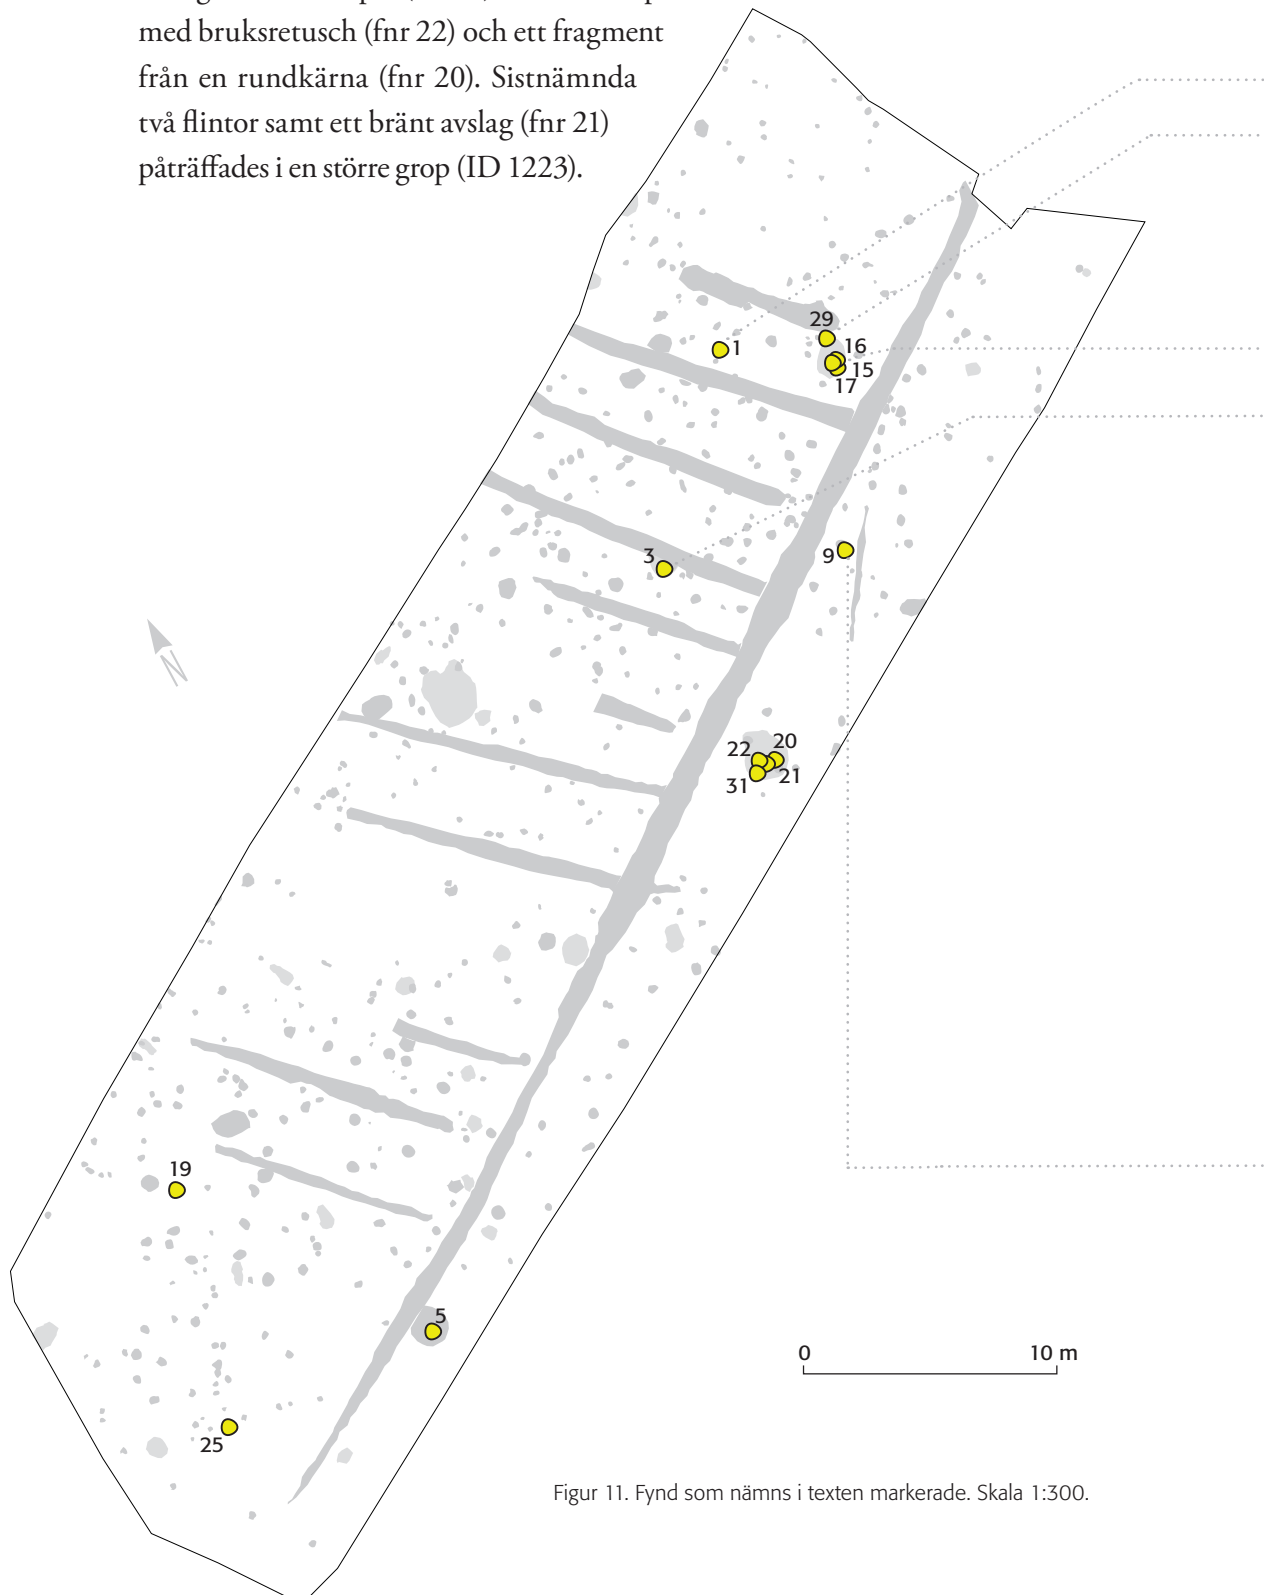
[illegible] med bruksretusch (fnr 22) och ett fragment från en rundkärna (fnr 20). Sistnämnda två flintor samt ett bränt avslag (fnr 21) påträffades i en större grop (ID 1223).

29
1
16
15
17
3
9
N
22
20
31
21
19
5
0
10 m
25

Figur 11. Fynd som nämns i texten markerade. Skala 1:300.